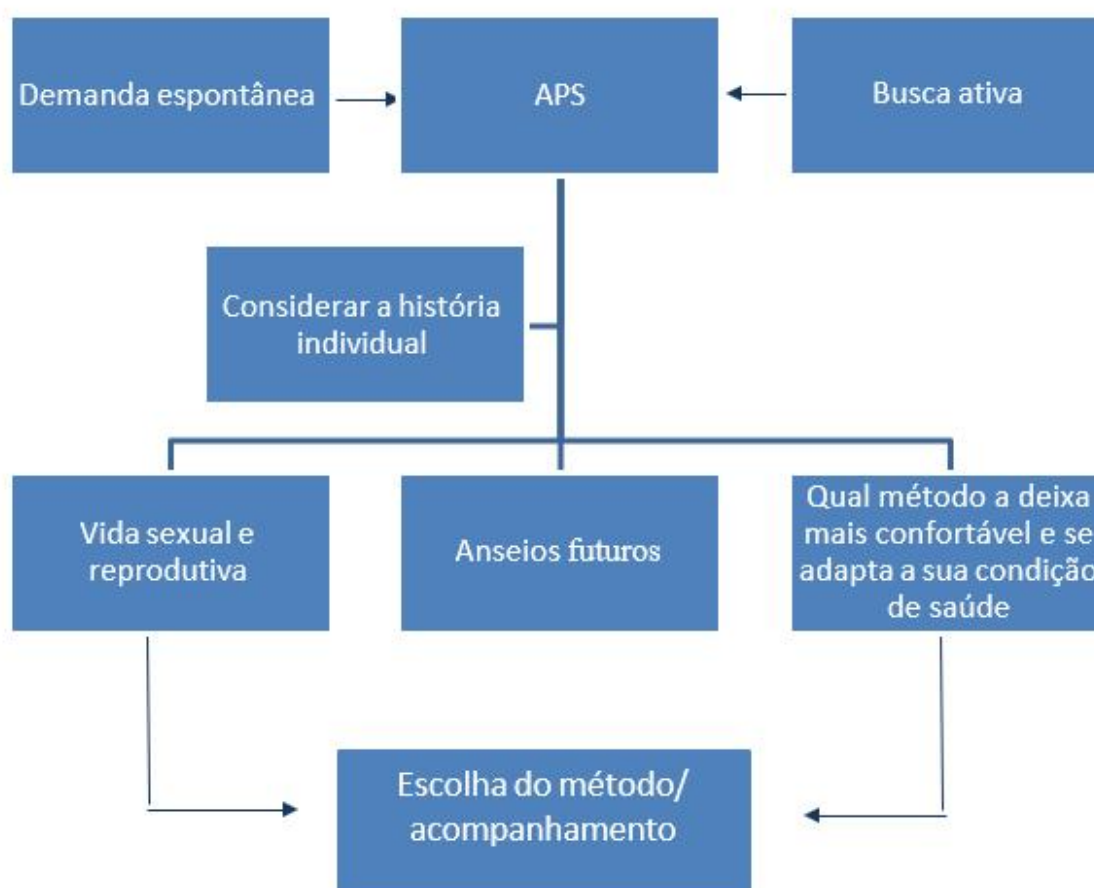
Demanda espontânea

APS

Busca ativa

Considerar a história individual

Vida sexual e reprodutiva

Anseios futuros

Qual método a deixa mais confortável e se adapta a sua condição de saúde

Escolha do método/ acompanhamento